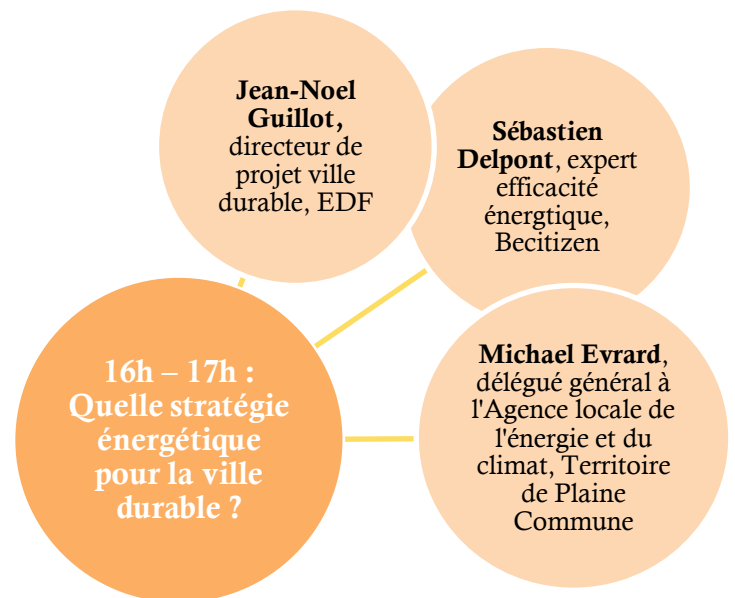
16h – 17h : Quelle stratégie énergétique pour la ville durable ?

Jean-Noel Guillot, directeur de projet ville durable, EDF

Sébastien Delpont, expert efficacité énergtique, Becitizen

Michael Evrard, délégué général à l'Agence locale de l'énergie et du climat, Territoire de Plaine Commune